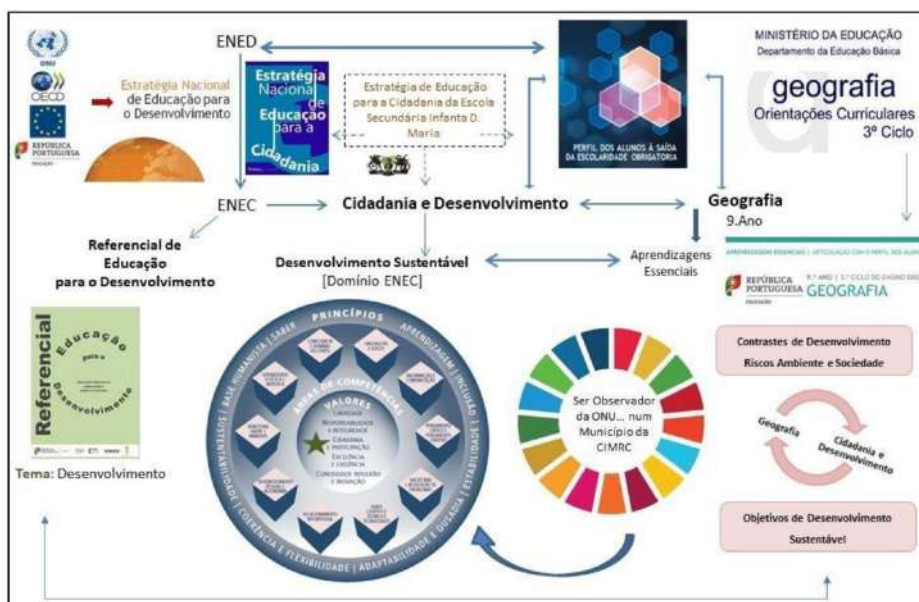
ONU
OECD
REPÚBLICA PORTUGUESA

ENED

Estratégia Nacional de Educação para o Desenvolvimento

Estratégia Nacional de Educação para a Cidadania

Estratégia de Educação para a Cidadania da Escola Secundária Infanta D. Maria

PERFIL DOS ALUNOS À SAÍDA DA ESCOLARIDADE OBRIGATÓRIA

MINISTÉRIO DA EDUCAÇÃO
Departamento da Educação Básica
geografia
Orientações Curriculares
3º Ciclo

ENEC

Cidadania e Desenvolvimento

Geografia
9.Ano

Referencial de Educação para o Desenvolvimento

Desenvolvimento Sustentável
[Domínio ENEC]

Aprendizagens Essenciais

APRENDIZAGENS ESSENCIAIS | ARTICULAÇÃO COM O PERFIL DOS ALUNOS

REPÚBLICA PORTUGUESA GEOGRAFIA

Referencial Educação para o Desenvolvimento

Tema: Desenvolvimento

PRINCÍPIOS
BASE HUMANISTA | SABER | APRENDIZAGEM | INCLUSÃO | SUSTENTABILIDADE | COERÊNCIA | FLEXIBILIDADE | ADAPTABILIDADE E OUSADIA | ESTABILIDADE
ÁREAS DE COMPETÊNCIAS
VALORES
LIBERDADE
RESPONSABILIDADE E INTEGRIDADE
CIDADANIA E PARTICIPAÇÃO
EXCELÊNCIA E EXIGÊNCIA
CURIOSIDADE, REFLEXÃO E INOVAÇÃO

Ser Observador da ONU... num Município da CIMRC

Contrastes de Desenvolvimento
Riscos Ambiente e Sociedade

Geografia

Cidadania e Desenvolvimento

Objetivos de Desenvolvimento Sustentável